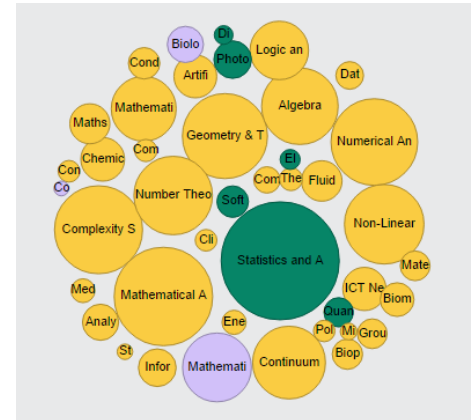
Biolo
Di
Photo
Logic an
Cond
Artifi
Dat
Mathemati
Algebra
Maths
Geometry & T
Numerical An
Com
Chemic
El
Con
Co
Com
The
Fluid
Number Theo
Soft
Complexity S
Non-Linear
Cli
Statistics and A
Mate
Med
Mathematical A
ICT Ne
Biom
Analy
Quan
Ene
Pol
Mi
Grou
St
Infor
Mathemati
Continuum
Biop